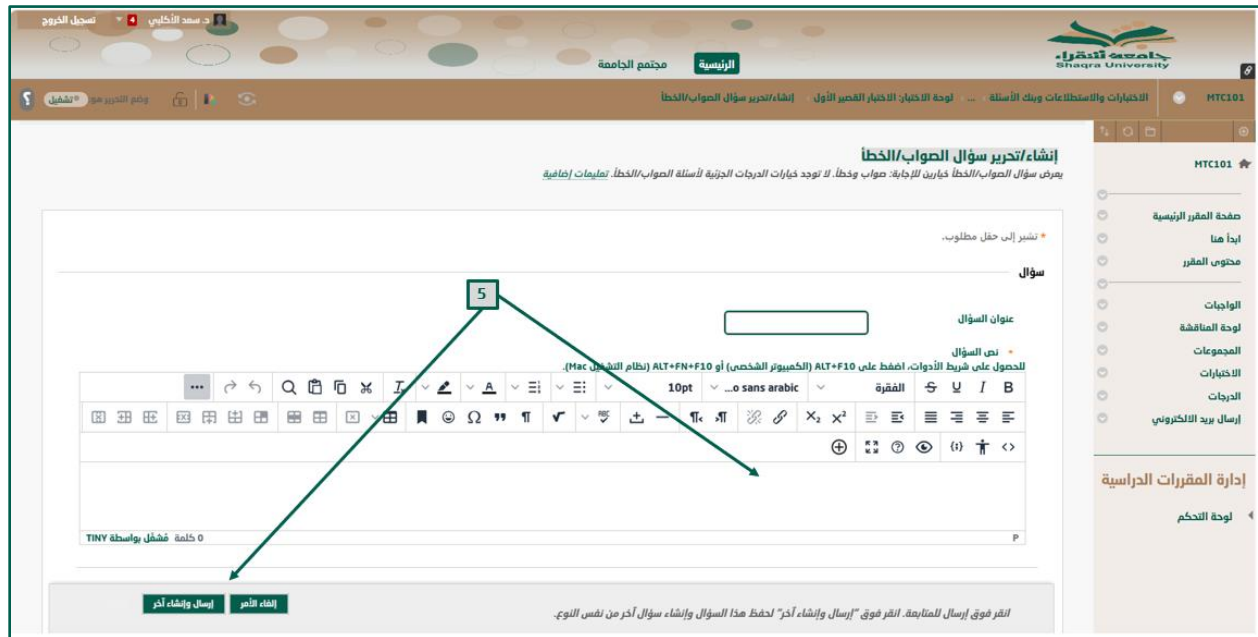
د. سعد الأكلبي 4 تسجيل الخروج

جامعة شقراء Shaqra University

الرئيسية مجتمع الجامعة

MTC101 الاختبارات والاستطلاعات وبنك الأسئلة ... لوحة الاختبار: الاختبار القصير الأول إنشاء/تحرير سؤال الصواب/الخطأ

وضع التحرير هو: تشغيل

MTC101

صفحة المقرر الرئيسية
ابدأ هنا
محتوى المقرر

الواجبات
لوحة المناقشة
المجموعات
الاختبارات
الدرجات
إرسال بريد الالكتروني

إدارة المقررات الدراسية

لوحة التحكم

إنشاء/تحرير سؤال الصواب/الخطأ

يعرض سؤال الصواب/الخطأ خيارين للإجابة: صواب وخطأ. لا توجد خيارات الدرجات الجزئية لأسئلة الصواب/الخطأ. تعليمات إضافية

* تشير إلى حقل مطلوب.

سؤال

5

عنوان السؤال

* نص السؤال

للحصول على شريط الأدوات، اضغط على ALT+F10 (الكمبيوتر الشخصي) أو ALT+FN+F10 (نظام التشغيل Mac).

B I U S الفقرة ...o sans arabic 10pt

P

0 كلمة مُشغَل بواسطة TINY

انقر فوق إرسال للمتابعة. انقر فوق "إرسال وإنشاء آخر" لحفظ هذا السؤال وإنشاء سؤال آخر من نفس النوع.

إلغاء الأمر إرسال وإنشاء آخر